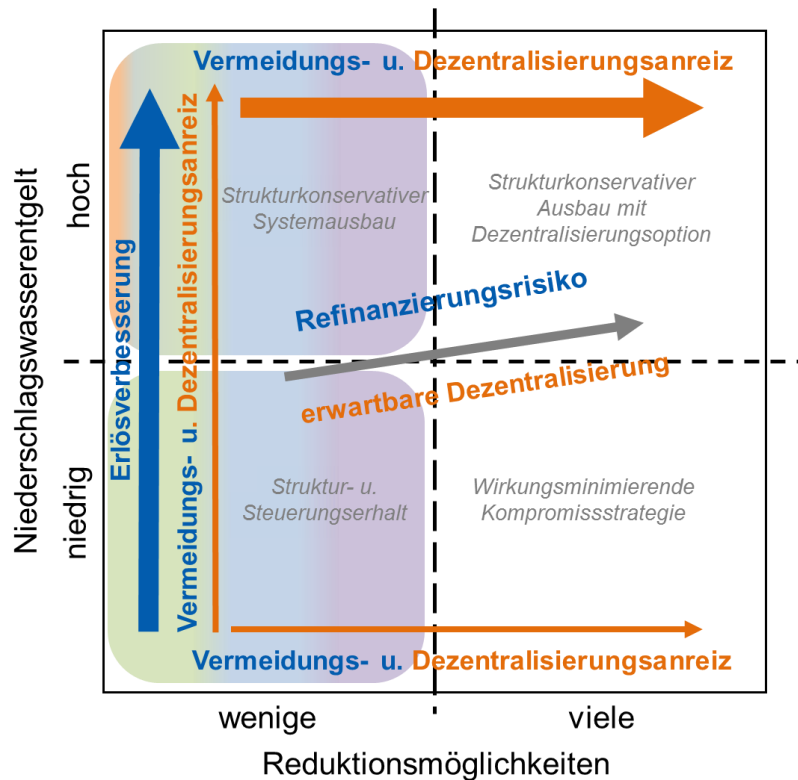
Vermeidungs- u. Dezentralisierungsanreiz

Erlösverbesserung

Vermeidungs- u. Dezentralisierungsanreiz

Strukturkonservativer Systemausbau

Strukturkonservativer Ausbau mit Dezentralisierungsoption

Refinanzierungsrisiko

erwartbare Dezentralisierung

Vermeidungs- u. Dezentralisierungsanreiz

Struktur- u. Steuerungserhalt

Wirkungsminimierende Kompromissstrategie

Vermeidungs- u. Dezentralisierungsanreiz

Niederschlagswasserentgelt

hoch

niedrig

wenige

viele

Reduktionsmöglichkeiten